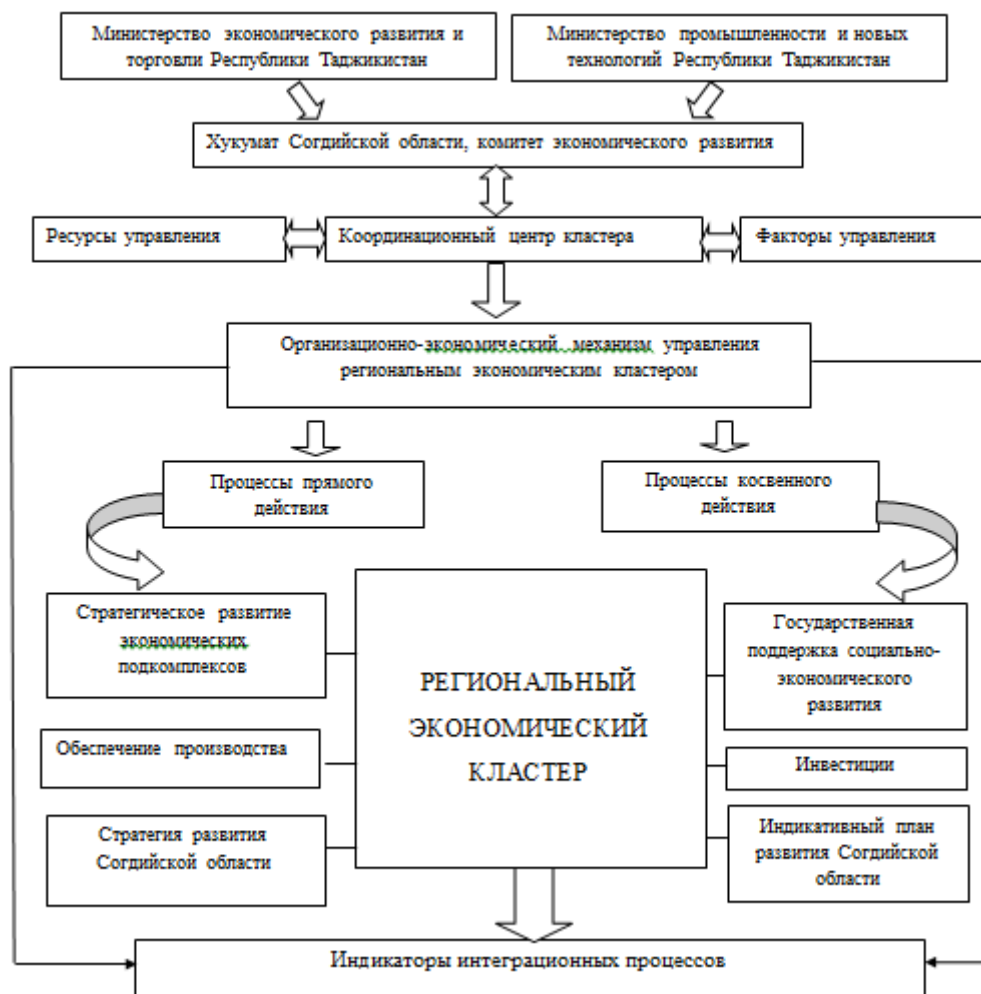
Министерство экономического развития и торговли Республики Таджикистан

Министерство промышленности и новых технологий Республики Таджикистан

Хукумат Согдийской области, комитет экономического развития

Ресурсы управления

Координационный центр кластера

Факторы управления

Организационно-экономический механизм управления региональным экономическим кластером

Процессы прямого действия

Процессы косвенного действия

Стратегическое развитие экономических подкомплексов

Обеспечение производства

Стратегия развития Согдийской области

РЕГИОНАЛЬНЫЙ ЭКОНОМИЧЕСКИЙ КЛАСТЕР

Государственная поддержка социально-экономического развития

Инвестиции

Индикативный план развития Согдийской области

Индикаторы интеграционных процессов